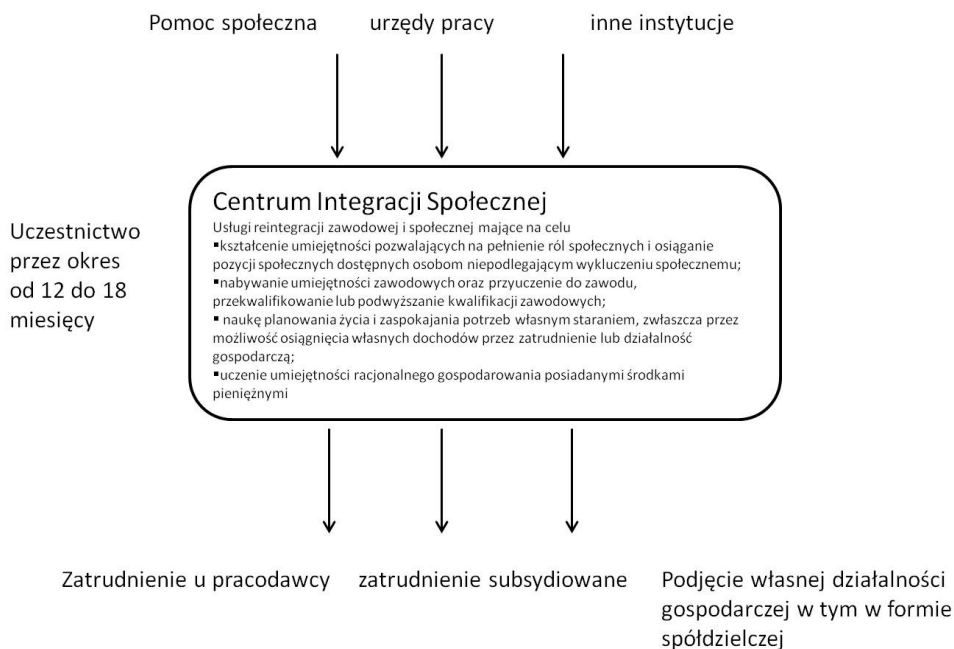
Pomoc społeczna urzędy pracy inne instytucje

Uczestnictwo przez okres od 12 do 18 miesięcy

Centrum Integracji Społecznej

Usługi reintegracji zawodowej i społecznej mające na celu
▪kształcenie umiejętności pozwalających na pełnienie ról społecznych i osiąganie pozycji społecznych dostępnych osobom niepodlegającym wykluczeniu społecznemu;
▪nabywanie umiejętności zawodowych oraz przyuczenie do zawodu, przekwalifikowanie lub podwyższanie kwalifikacji zawodowych;
▪ naukę planowania życia i zaspokajania potrzeb własnym staraniem, zwłaszcza przez możliwość osiągnięcia własnych dochodów przez zatrudnienie lub działalność gospodarczą;
▪uczenie umiejętności racjonalnego gospodarowania posiadanymi środkami pieniężnymi

Zatrudnienie u pracodawcy zatrudnienie subsydiowane Podjęcie własnej działalności gospodarczej w tym w formie spółdzielczej